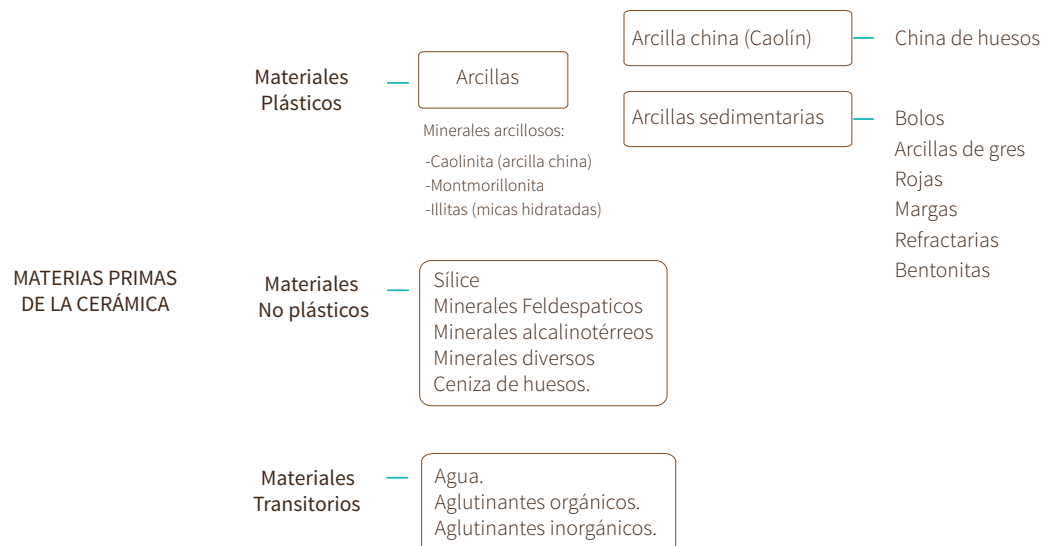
MATERIAS PRIMAS DE LA CERÁMICA

Materiales Plásticos

Arcillas

Minerales arcillosos:
-Caolinita (arcilla china)
-Montmorillonita
-Illitas (micas hidratadas)

Arcilla china (Caolín)

China de huesos

Arcillas sedimentarias

Bolos
Arcillas de gres
Rojas
Margas
Refractarias
Bentonitas

Materiales No plásticos

Sílice
Minerales Feldespaticos
Minerales alcalinotérreos
Minerales diversos
Ceniza de huesos.

Materiales Transitorios

Agua.
Aglutinantes orgánicos.
Aglutinantes inorgánicos.